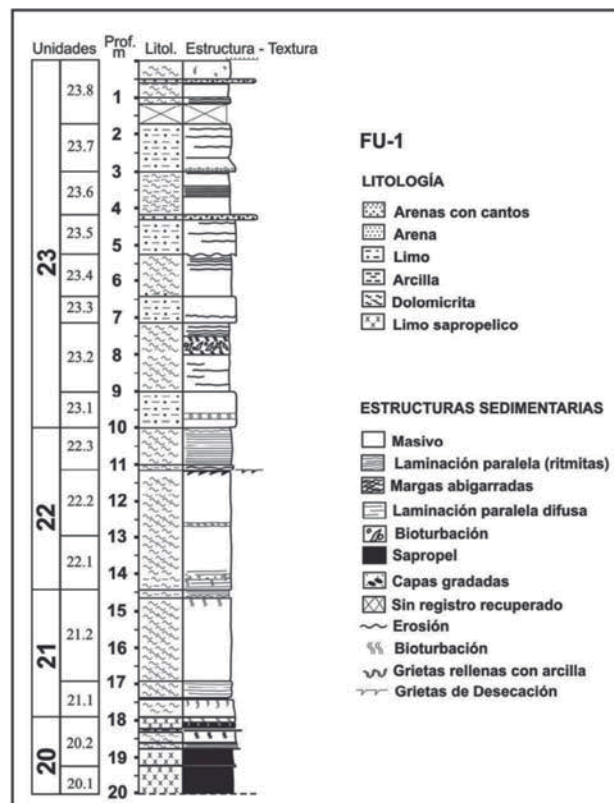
Unidades Prof. m Litol. Estructura - Textura

23
23.8
23.7
23.6
23.5
23.4
23.3
23.2
23.1

22
22.3
22.2
22.1

21
21.2
21.1

20
20.2
20.1

1
2
3
4
5
6
7
8
9
10
11
12
13
14
15
16
17
18
19
20

FU-1

LITOLOGÍA
Arenas con cantos
Arena
Limo
Arcilla
Dolomicrita
Limo sapropelico

ESTRUCTURAS SEDIMENTARIAS
Masivo
Laminación paralela (ritmitas)
Margas abigarradas
Laminación paralela difusa
Bioturbación
Sapropel
Capas gradadas
Sin registro recuperado
Erosión
Bioturbación
Grietas rellenas con arcilla
Grietas de Desecación